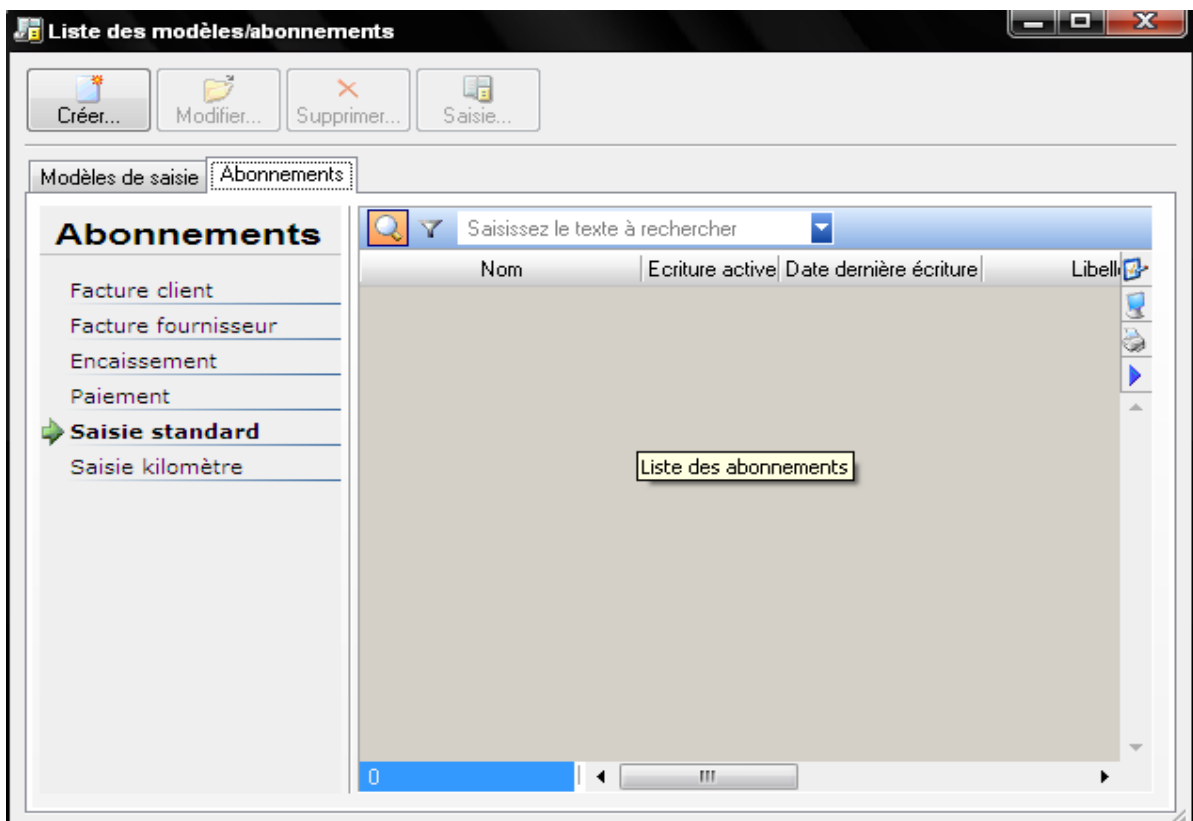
Liste des modèles/abonnements

Créer... Modifier... Supprimer... Saisie...

Modèles de saisie | Abonnements

Abonnements

Facture client
Facture fournisseur
Encaissement
Paiement
Saisie standard
Saisie kilomètre

Saisissez le texte à rechercher

| Nom | Ecriture active | Date dernière écriture | Libell |
|---|---|---|---|

Liste des abonnements

0